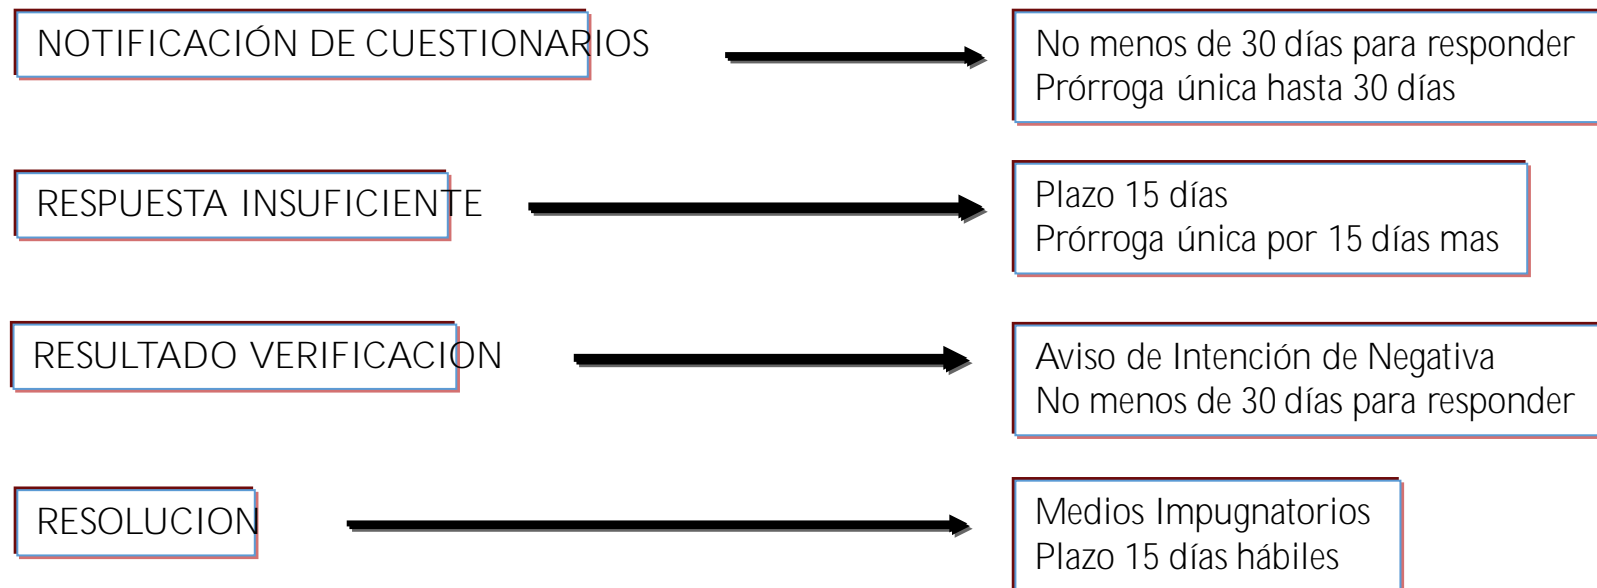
NOTIFICACIÓN DE CUESTIONARIOS

No menos de 30 días para responder
Prórroga única hasta 30 días

RESPUESTA INSUFICIENTE

Plazo 15 días
Prórroga única por 15 días mas

RESULTADO VERIFICACION

Aviso de Intención de Negativa
No menos de 30 días para responder

RESOLUCION

Medios Impugnatorios
Plazo 15 días hábiles